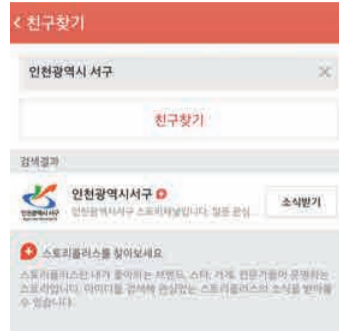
< 친구찾기

인천광역시 서구

친구찾기

검색결과

인천광역시서구

인천광역시서구 스토리채널입니다. 많은 관심

소식받기

스토리플러스를 찾아보세요

스토리플러스는 내가 좋아하는 브랜드, 스타, 가게, 전문가들이 운영하는 스토리입니다. 아이디를 검색해 관심있는 스토리플러스의 소식을 받아볼 수 있습니다.